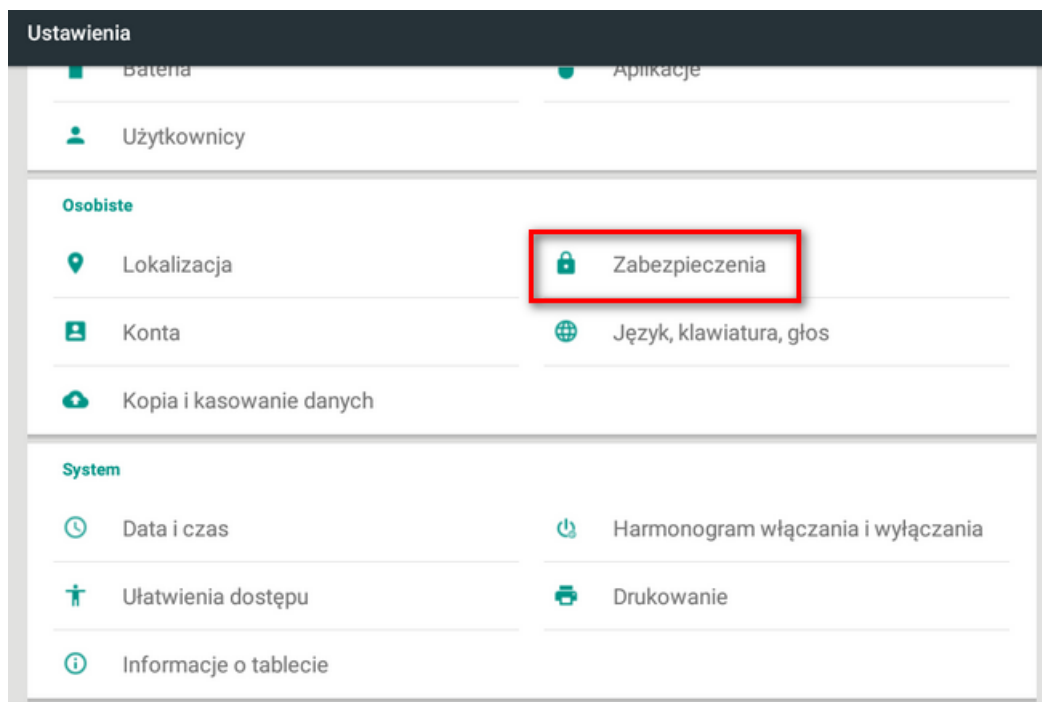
Ustawienia

Bateria

Aplikacje

Użytkownicy

Osobiste

Lokalizacja

Zabezpieczenia

Konta

Język, klawiatura, głos

Kopia i kasowanie danych

System

Data i czas

Harmonogram włączania i wyłączania

Ułatwienia dostępu

Drukowanie

Informacje o tablecie